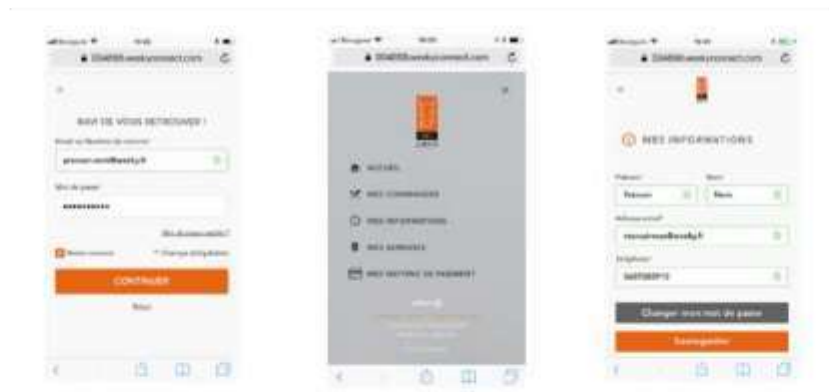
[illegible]

RAVI DE VOUS RETROUVER !

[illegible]

CONTINUER

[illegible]

ACCUEIL

MES COMMANDES

MES INFORMATIONS

MES ADRESSES

MES MOYENS DE PAIEMENT

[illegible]

MES INFORMATIONS

Prénom

Nom

Adresse email

Téléphone

Changer mon mot de passe

Enregistrer